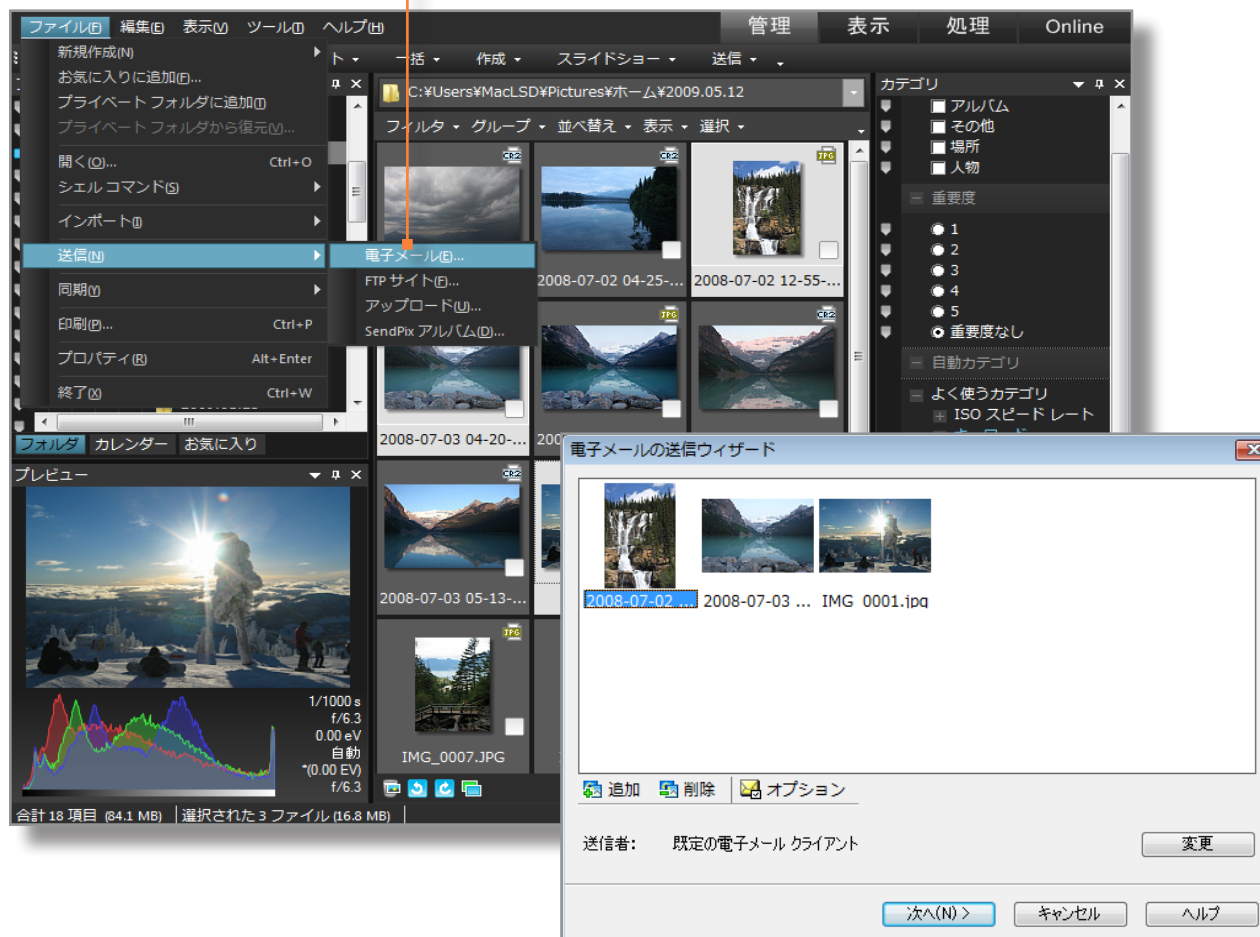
ファイル(F) 編集(E) 表示(V) ツール(T) ヘルプ(H)

管理 表示 処理 Online

新規作成(N)
お気に入りに追加(F)...
プライベート フォルダに追加(T)
プライベート フォルダから復元(V)...
開く(O)... Ctrl+O
シェル コマンド(S)
インポート(I)
送信(N)
同期(Y)
印刷(P)... Ctrl+P
プロパティ(R) Alt+Enter
終了(X) Ctrl+W

電子メール(E)...
FTP サイト(F)...
アップロード(U)...
SendPix アルバム(D)...

ト 一括 作成 スライドショー 送信

C:¥Users¥MacLSD¥Pictures¥ホーム¥2009.05.12

フィルタ グループ 並べ替え 表示 選択

CR2 CR2 JPG
2008-07-02 04-25-... 2008-07-02 12-55-...
JPG CR2
2008-07-03 04-20-...
CR2
2008-07-03 05-13-...
JPG
IMG_0007.JPG

カテゴリ
アルバム
その他
場所
人物
重要度
1
2
3
4
5
重要度なし
自動カテゴリ
よく使うカテゴリ
ISO スピード レート

フォルダ カレンダー お気に入り

プレビュー

1/1000 s
f/6.3
0.00 eV
自動
*(0.00 EV)
f/6.3

合計 18 項目 (84.1 MB) 選択された 3 ファイル (16.8 MB)

電子メールの送信ウィザード

2008-07-02 ... 2008-07-03 ... IMG_0001.jpg

追加 削除 オプション

送信者: 既定の電子メール クライアント 変更

次へ(N) > キャンセル ヘルプ